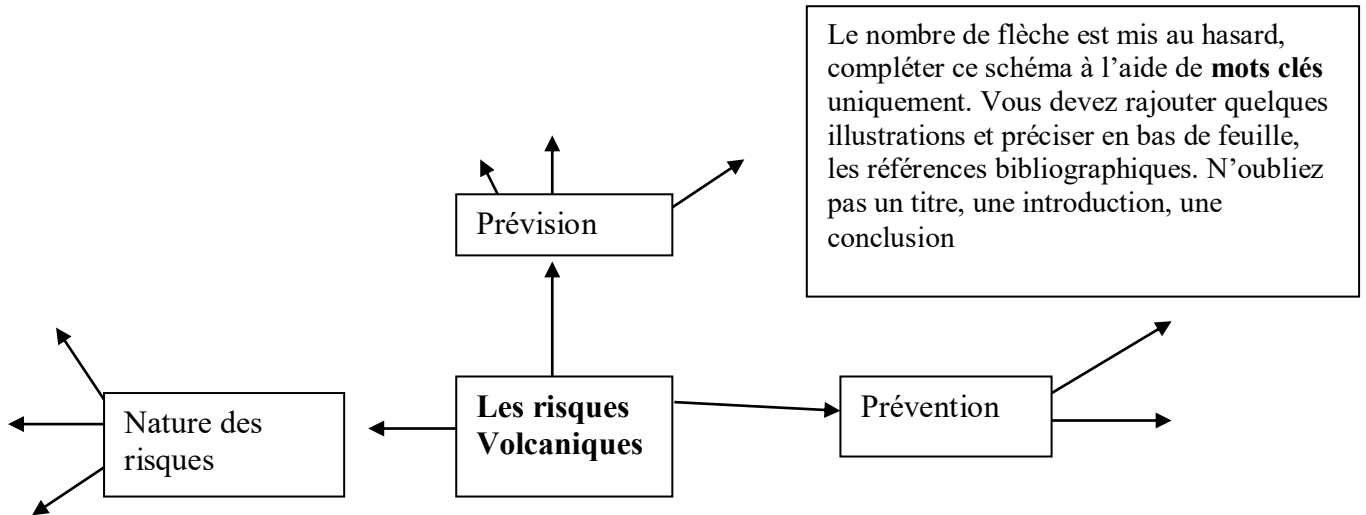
Le nombre de flèche est mis au hasard, compléter ce schéma à l'aide de **mots clés** uniquement. Vous devez rajouter quelques illustrations et préciser en bas de feuille, les références bibliographiques. N'oubliez pas un titre, une introduction, une conclusion

Prévision

Nature des risques

**Les risques Volcaniques**

Prévention